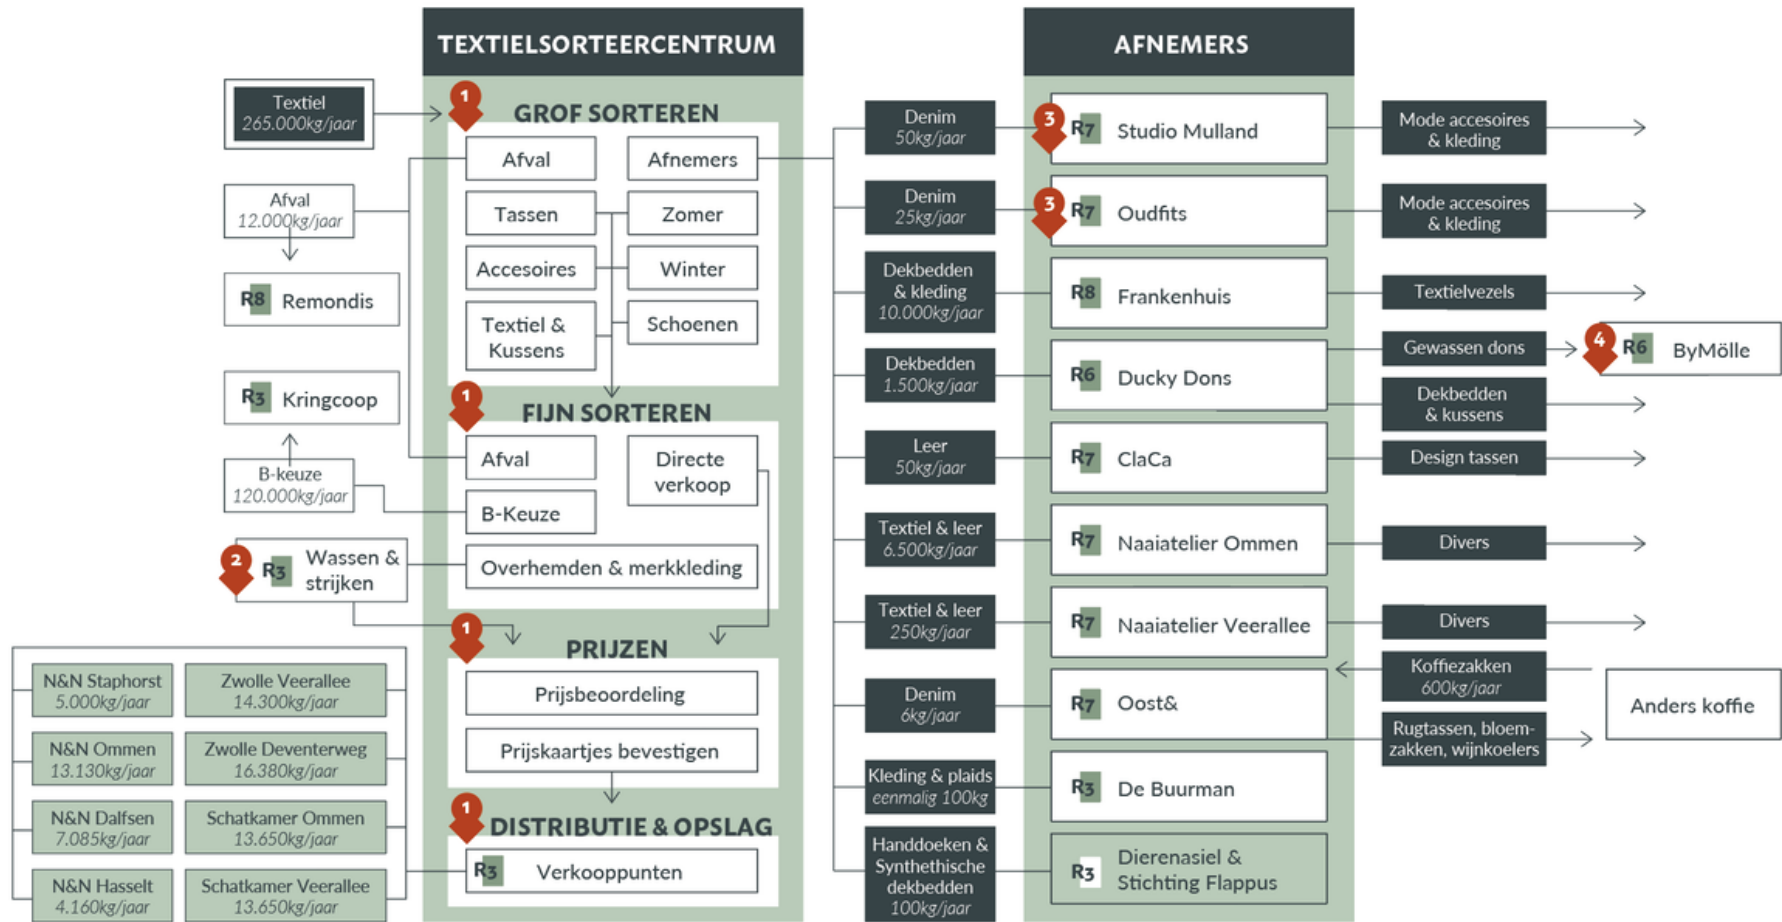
TEXTIELSORTEERCENTRUM

AFNEMERS

Textiel
265.000kg/jaar

1 GROF SORTEREN

Afval | Afnemers
Tassen | Zomer
Accesoires | Winter
Textiel & Kussens | Schoenen

Afval
12.000kg/jaar

R8 Remondis

R3 Kringcoop

B-keuze
120.000kg/jaar

1 FIJN SORTEREN

Afval
Directe verkoop
B-Keuze
Overhemden & merkkleding

2 R3 Wassen & strijken

1 PRIJZEN

Prijsbeoordeling
Prijskaartjes bevestigen

1 DISTRIBUTIE & OPSLAG

R3 Verkooppunten

| N&N Staphorst 5.000kg/jaar | Zwolle Veerallee 14.300kg/jaar |
|---|---|
| N&N Ommen 13.130kg/jaar | Zwolle Deventerweg 16.380kg/jaar |
| N&N Dalfsen 7.085kg/jaar | Schatkamer Ommen 13.650kg/jaar |
| N&N Hasselt 4.160kg/jaar | Schatkamer Veerallee 13.650kg/jaar |

Denim 50kg/jaar — 3 R7 Studio Mulland — Mode accesoires & kleding
Denim 25kg/jaar — 3 R7 Oudfits — Mode accesoires & kleding
Dekbedden & kleding 10.000kg/jaar — R8 Frankenhuis — Textielvezels
Dekbedden 1.500kg/jaar — R6 Ducky Dons — Gewassen dons — 4 R6 ByMölle
Dekbedden & kussens
Leer 50kg/jaar — R7 ClaCa — Design tassen
Textiel & leer 6.500kg/jaar — R7 Naaiatelier Ommen — Divers
Textiel & leer 250kg/jaar — R7 Naaiatelier Veerallee — Divers
Denim 6kg/jaar — R7 Oost& — Koffiezakken 600kg/jaar — Anders koffie
Rugtassen, bloemzakken, wijnkoelers
Kleding & plaids eenmalig 100kg — R3 De Buurman
Handdoeken & Synthethische dekbedden 100kg/jaar — R3 Dierenasiel & Stichting Flappus